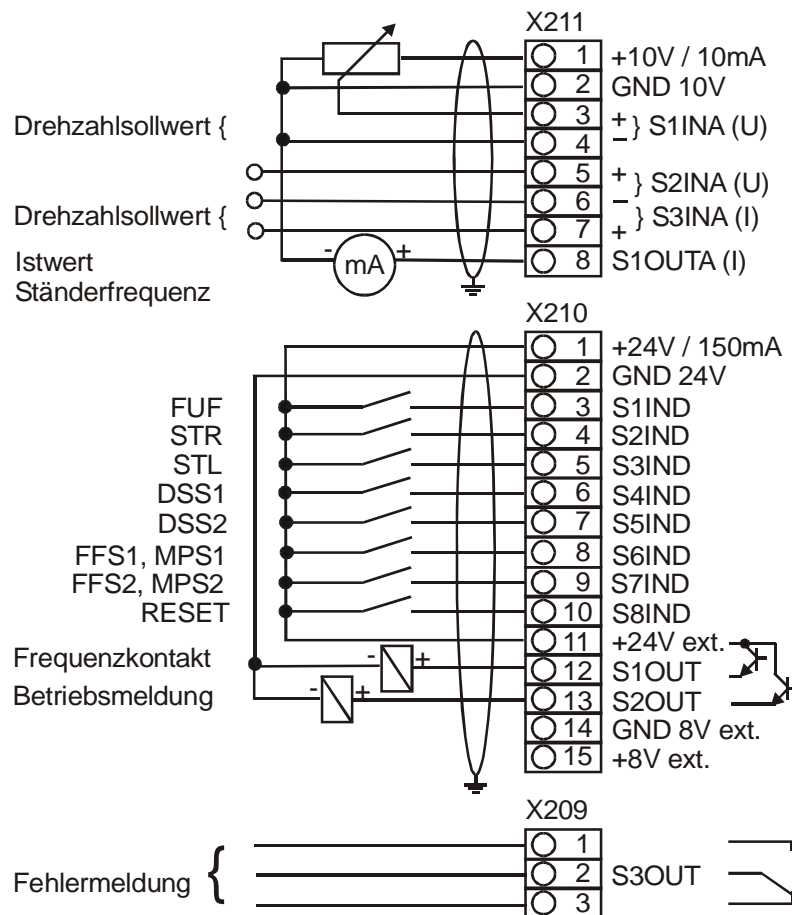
X211
1 +10V / 10mA
2 GND 10V
Drehzahlsollwert {
3 + } S1INA (U)
4 -
5 + } S2INA (U)
6 - } S3INA (I)
Drehzahlsollwert {
7 +
Istwert Ständerfrequenz
- mA +
8 S1OUTA (I)

X210
1 +24V / 150mA
2 GND 24V
FUF 3 S1IND
STR 4 S2IND
STL 5 S3IND
DSS1 6 S4IND
DSS2 7 S5IND
FFS1, MPS1 8 S6IND
FFS2, MPS2 9 S7IND
RESET 10 S8IND
11 +24V ext.
Frequenzkontakt - + 12 S1OUT
Betriebsmeldung - + 13 S2OUT
14 GND 8V ext.
15 +8V ext.

X209
1
Fehlermeldung { 2 S3OUT
3